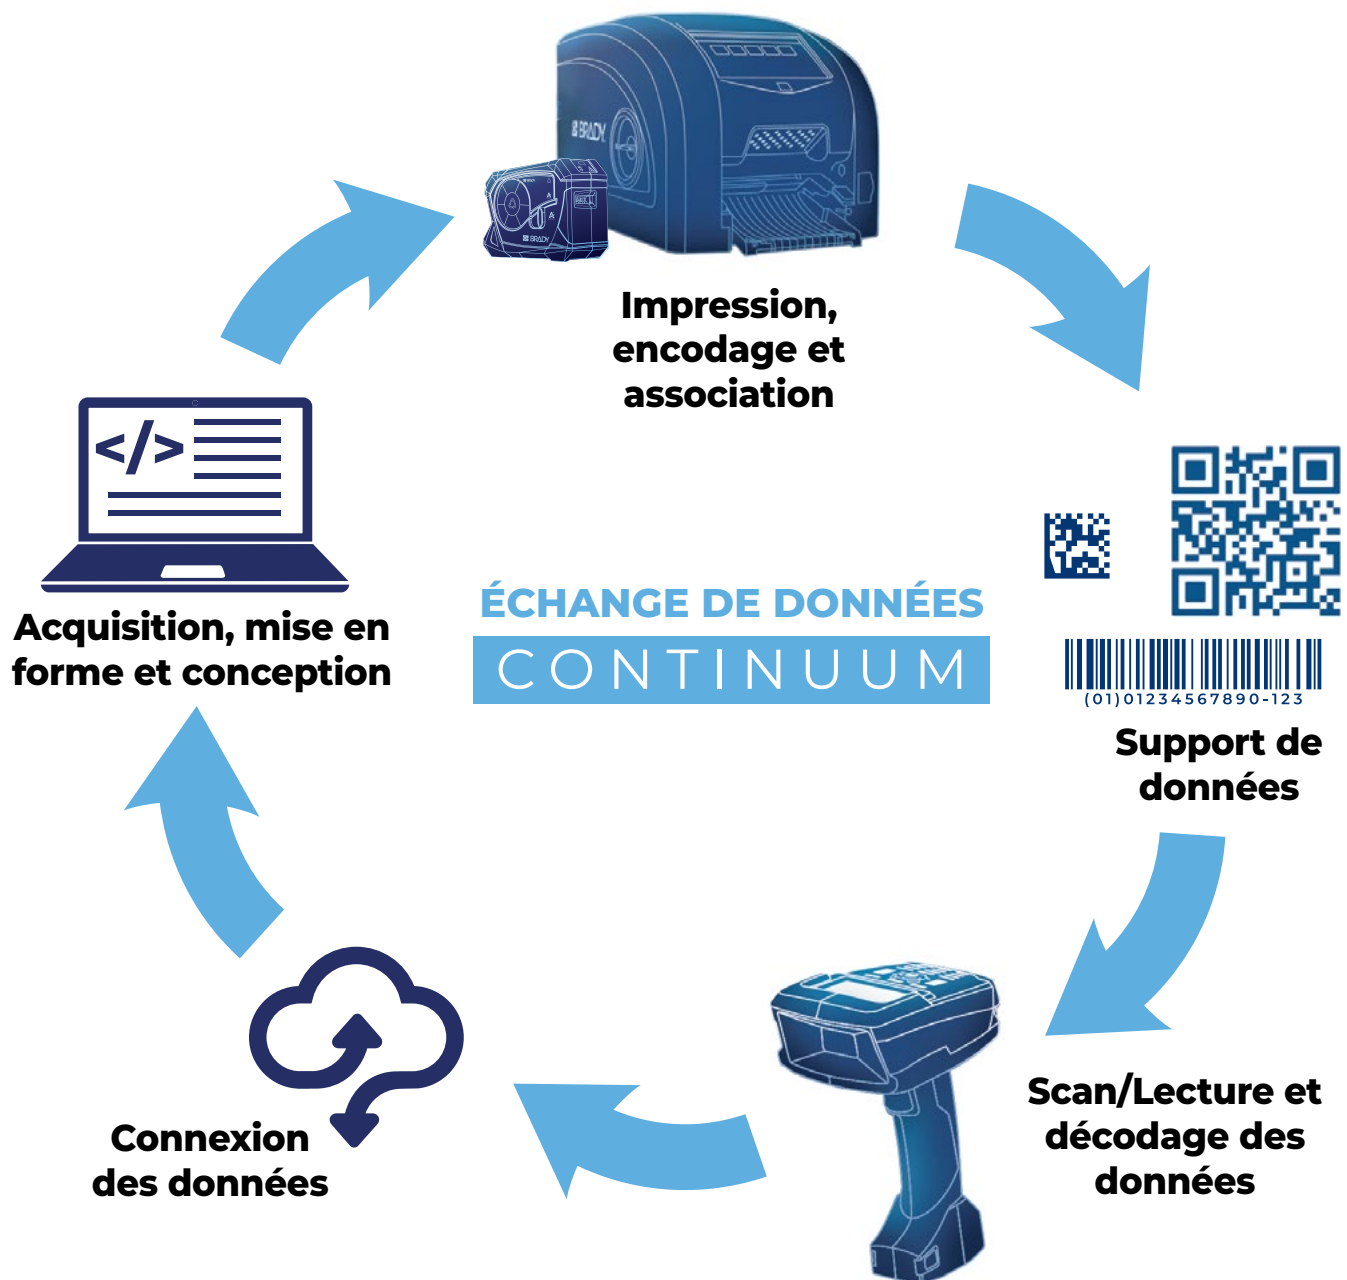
BRADY

Impression, encodage et association

</>

Acquisition, mise en forme et conception

ÉCHANGE DE DONNÉES

CONTINUUM

(01)01234567890-123

Support de données

Scan/Lecture et décodage des données

Connexion des données